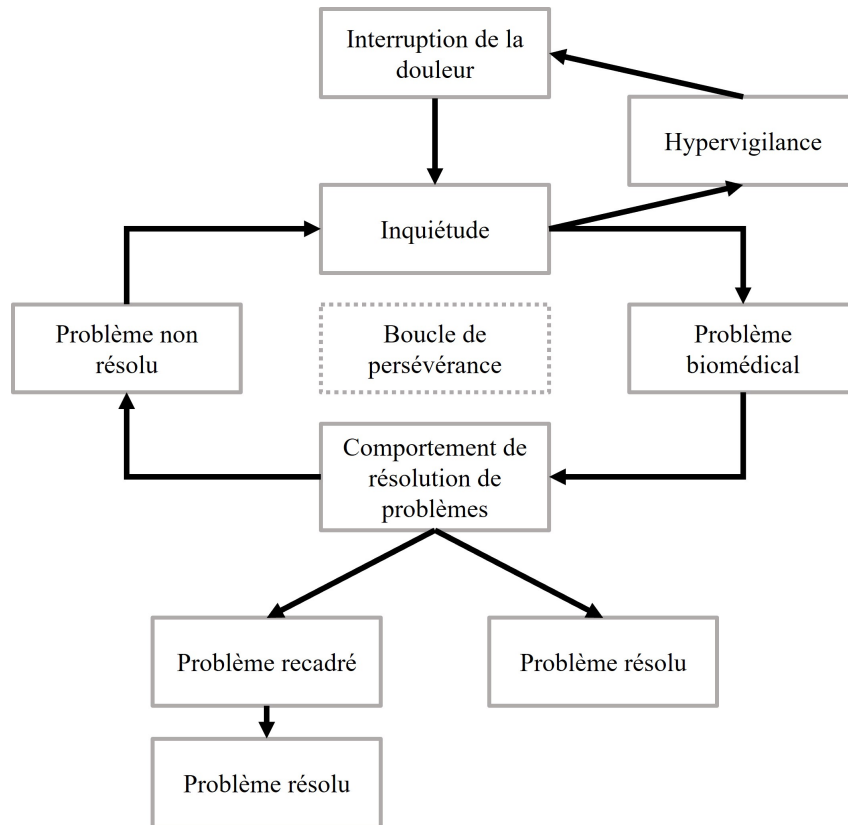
Interruption de la douleur

Hypervigilance

Inquiétude

Problème non résolu

Boucle de persévérance

Problème biomédical

Comportement de résolution de problèmes

Problème recadré

Problème résolu

Problème résolu